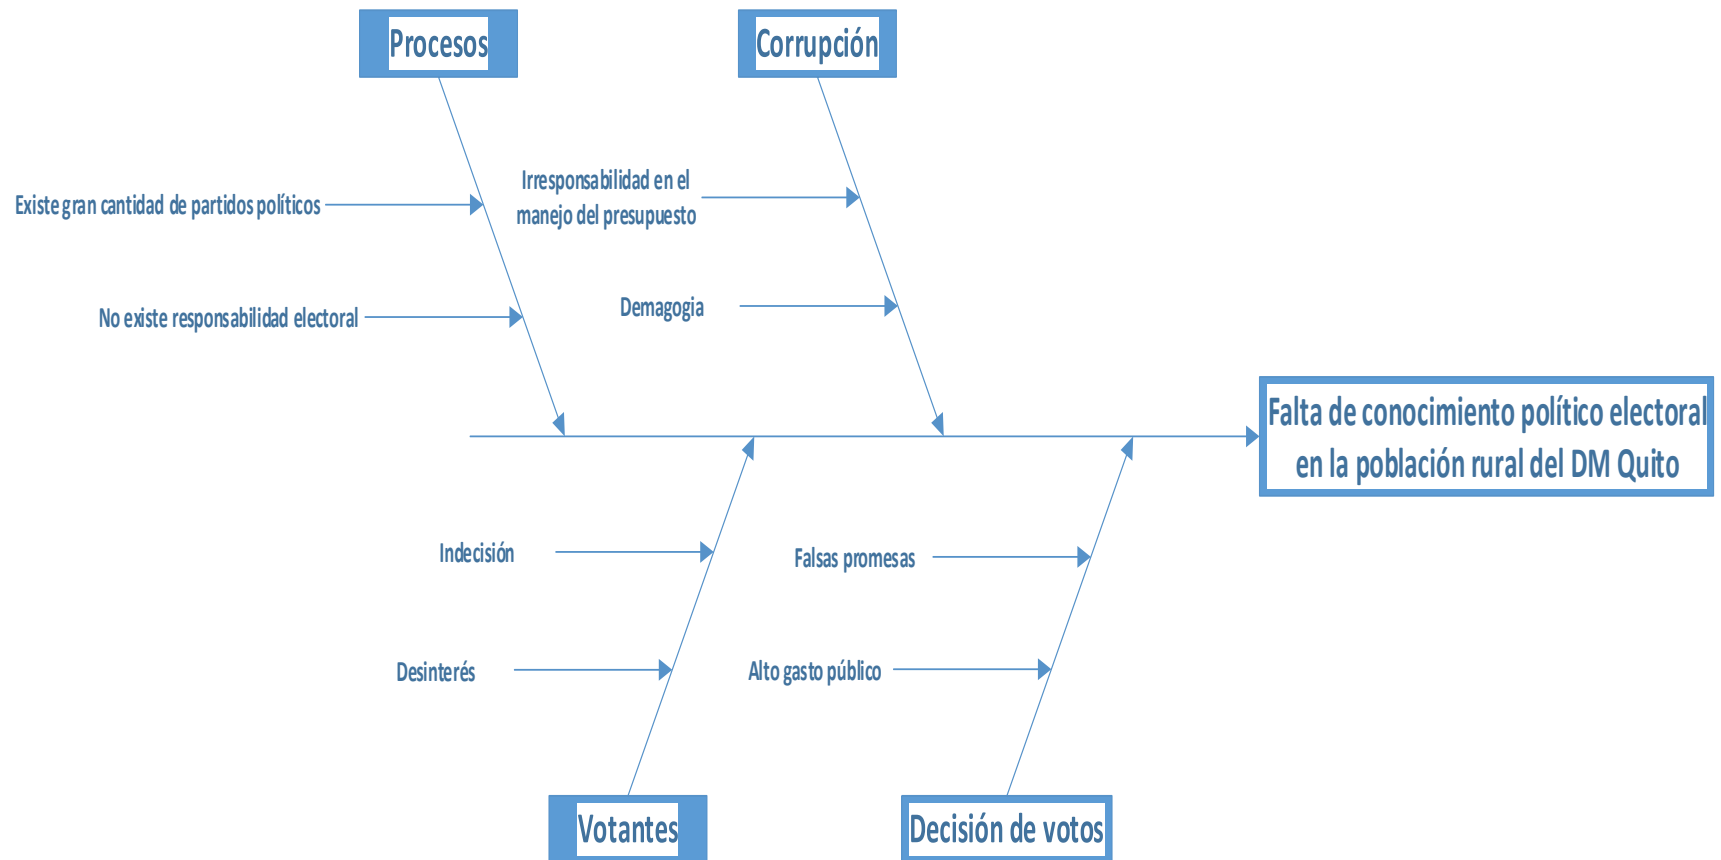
Procesos

Corrupción

Existe gran cantidad de partidos políticos

No existe responsabilidad electoral

Irresponsabilidad en el manejo del presupuesto

Demagogia

Falta de conocimiento político electoral en la población rural del DM Quito

Indecisión

Desinterés

Falsas promesas

Alto gasto público

Votantes

Decisión de votos